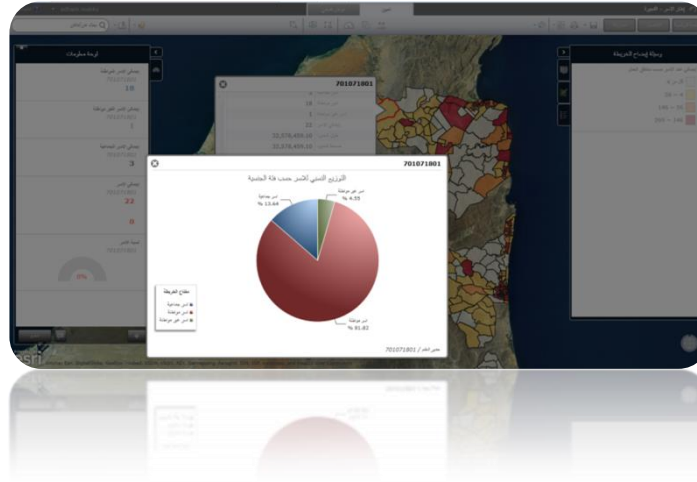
701071801

701071801

التوزيع النسبي للأسر حسب فئة الجنسية

أسر غير مواطنة
% 4.55

أسر جماعية
% 13.64

أسر مواطنة
% 81.82

مفتاح الخريطة
أسر جماعية
أسر مواطنة
أسر غير مواطنة

لوحة معلومات

18

1

3

22

8

0%

رسيلة إيضاح الخريطة

701071801

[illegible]